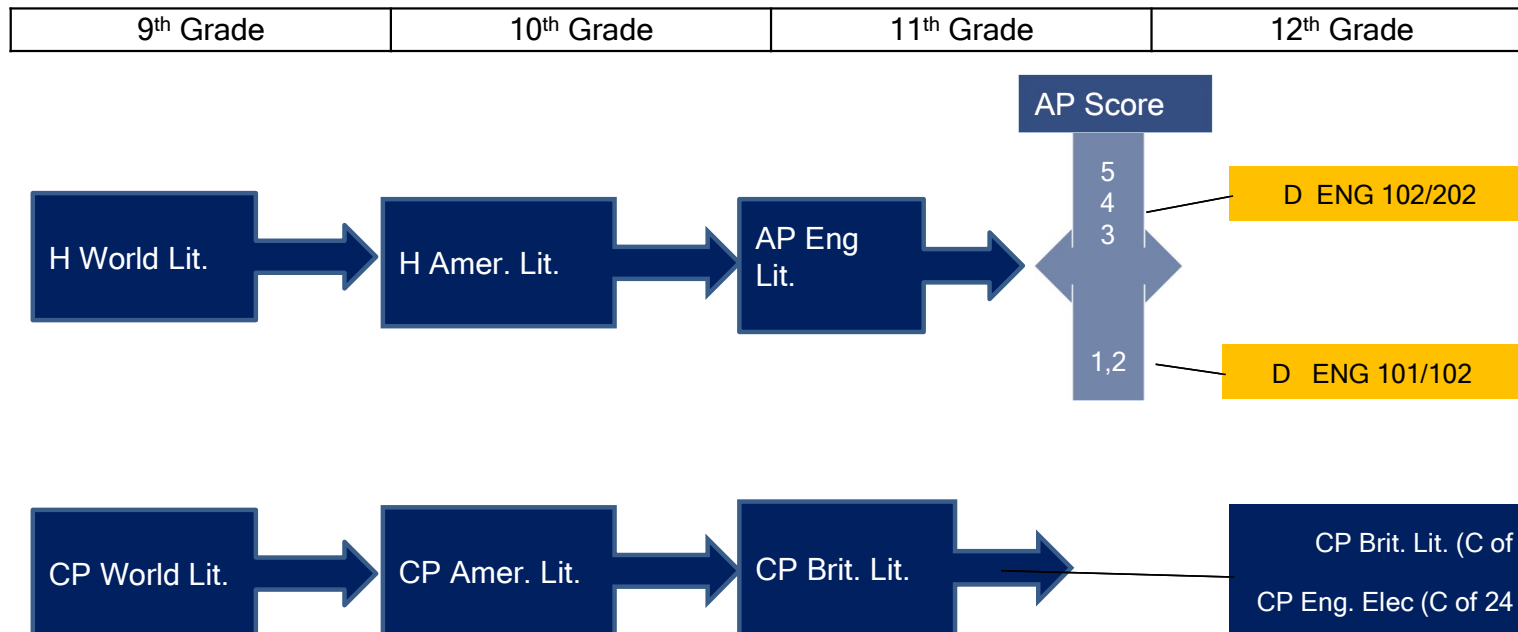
| 9th Grade | 10th Grade | 11th Grade | 12th Grade |
|---|---|---|---|

AP Score

H World Lit.

H Amer. Lit.

AP Eng Lit.

5
4
3

D ENG 102/202

1,2

D ENG 101/102

CP World Lit.

CP Amer. Lit.

CP Brit. Lit.

CP Brit. Lit. (C of

CP Eng. Elec (C of 24